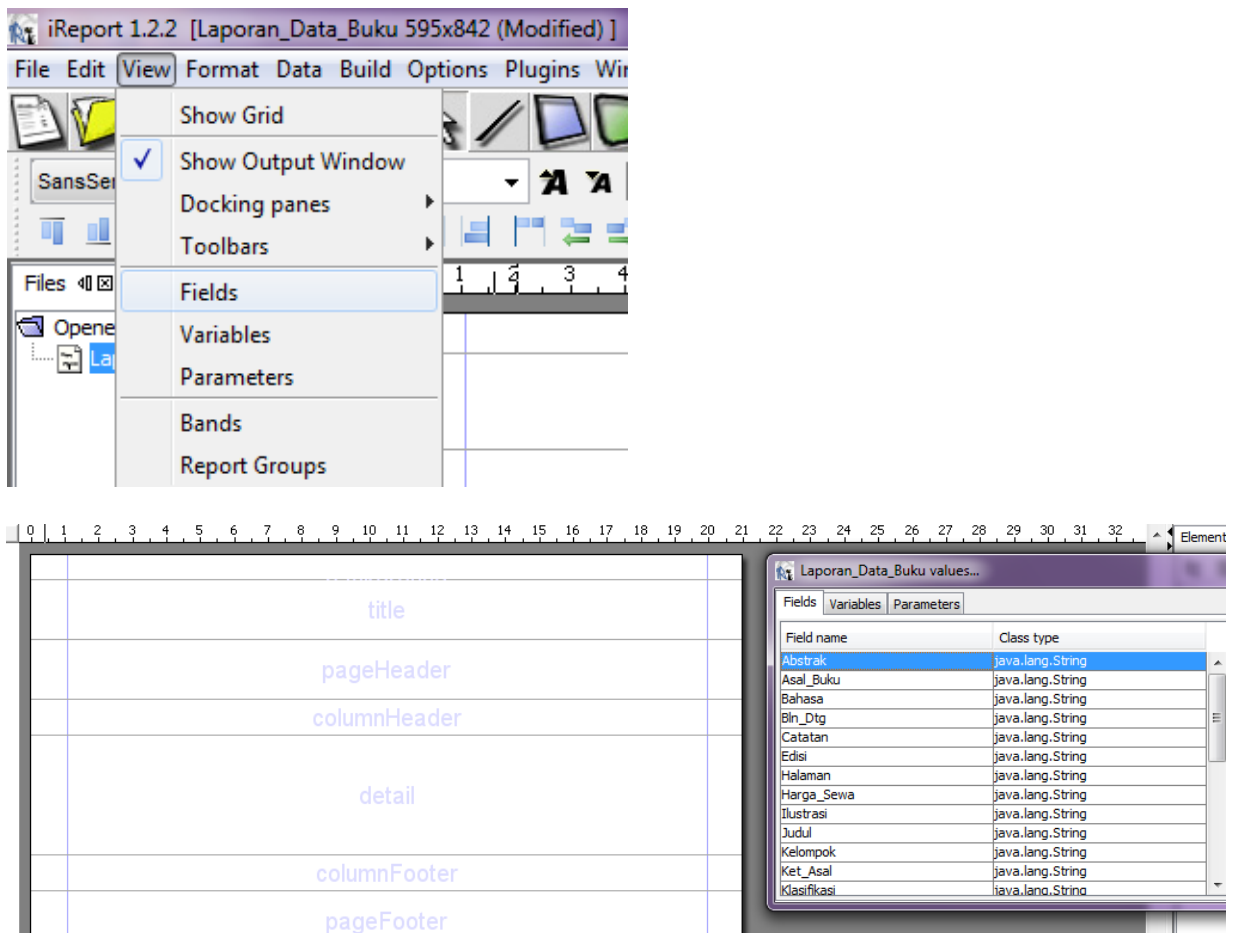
iReport 1.2.2 [Laporan_Data_Buku 595x842 (Modified) ]

File Edit View Format Data Build Options Plugins Wi

Show Grid
Show Output Window
Docking panes
Toolbars
Fields
Variables
Parameters
Bands
Report Groups

SansSer

Files

Opene

La

1 2 3 4

0 1 2 3 4 5 6 7 8 9 10 11 12 13 14 15 16 17 18 19 20 21 22 23 24 25 26 27 28 29 30 31 32

Element

title
pageHeader
columnHeader
detail
columnFooter
pageFooter

Laporan_Data_Buku values...

Fields Variables Parameters

| Field name | Class type |
|---|---|
| Abstrak | java.lang.String |
| Asal_Buku | java.lang.String |
| Bahasa | java.lang.String |
| Bln_Dtg | java.lang.String |
| Catatan | java.lang.String |
| Edisi | java.lang.String |
| Halaman | java.lang.String |
| Harga_Sewa | java.lang.String |
| Ilustrasi | java.lang.String |
| Judul | java.lang.String |
| Kelompok | java.lang.String |
| Ket_Asal | java.lang.String |
| Klasifikasi | java.lang.String |